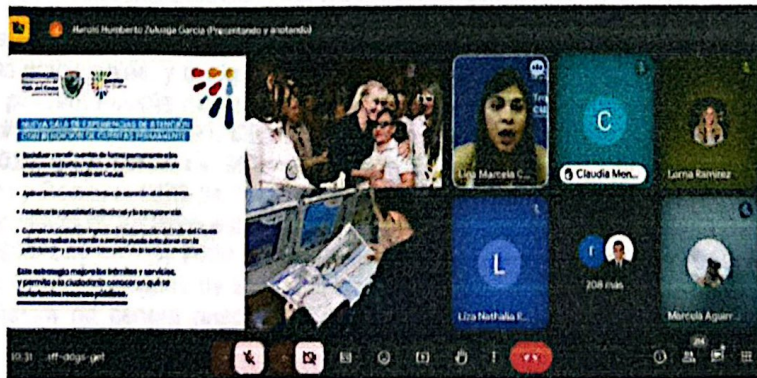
Harold Humberto Zuluaga García (Presentando y anotando)

NUEVA SALA DE EXPERIENCIAS DE ATENCIÓN CON RECEPCIÓN DE CUENTAS PERMANENTE

Socializar y rendir cuentas de forma permanente a los visitantes del Edificio Palacio de San Francisco, sede de la Gobernación del Valle del Cauca.

Aplicar los nuevos lineamientos de atención al ciudadano.

Fortalecer la capacidad institucional y la transparencia.

Cuando un ciudadano ingresa a la Gobernación del Valle del Cauca mientras realiza su trámite o servicio puede estar dando con la participación y viendo qué hace parte de la toma de decisiones.

Este estrategia mejora los trámites y servicios, y permite a la ciudadanía conocer en qué se invierten los recursos públicos.

Lina Marcela C...

C

Claudia Men...

Lorna Ramirez

L

Liza Nathalia E...

208 más

Marcela Aguirr...

10:31 | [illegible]